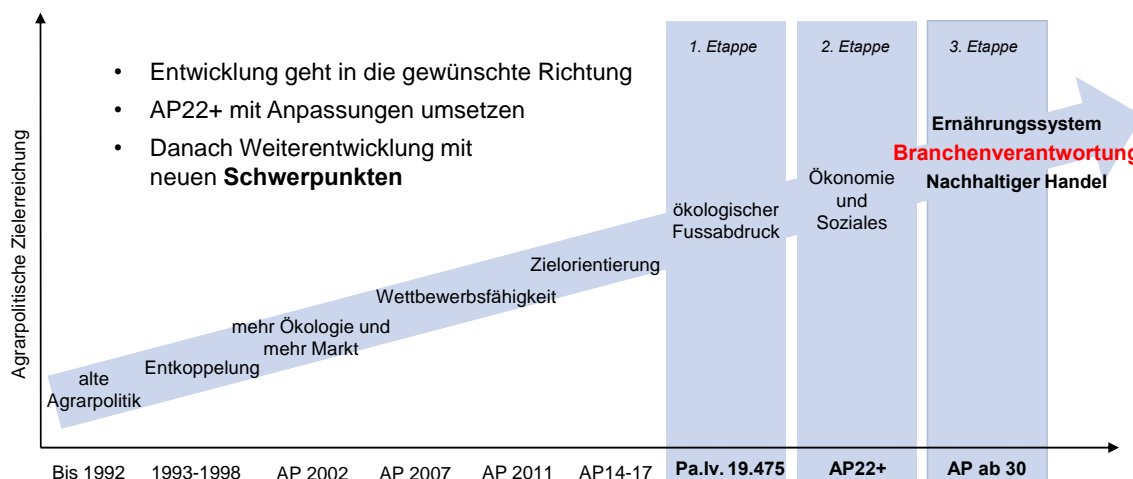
- Entwicklung geht in die gewünschte Richtung
- AP22+ mit Anpassungen umsetzen
- Danach Weiterentwicklung mit neuen **Schwerpunkten**

Agrarpolitische Zielerreichung

1. Etappe

2. Etappe

3. Etappe

alte Agrarpolitik

Entkoppelung

mehr Ökologie und mehr Markt

Wettbewerbsfähigkeit

Zielorientierung

ökologischer Fussabdruck

Ökonomie und Soziales

**Ernährungssystem**

**Branchenverantwortung**

**Nachhaltiger Handel**

Bis 1992

1993-1998

AP 2002

AP 2007

AP 2011

AP14-17

**Pa.Iv. 19.475**

**AP22+**

**AP ab 30**